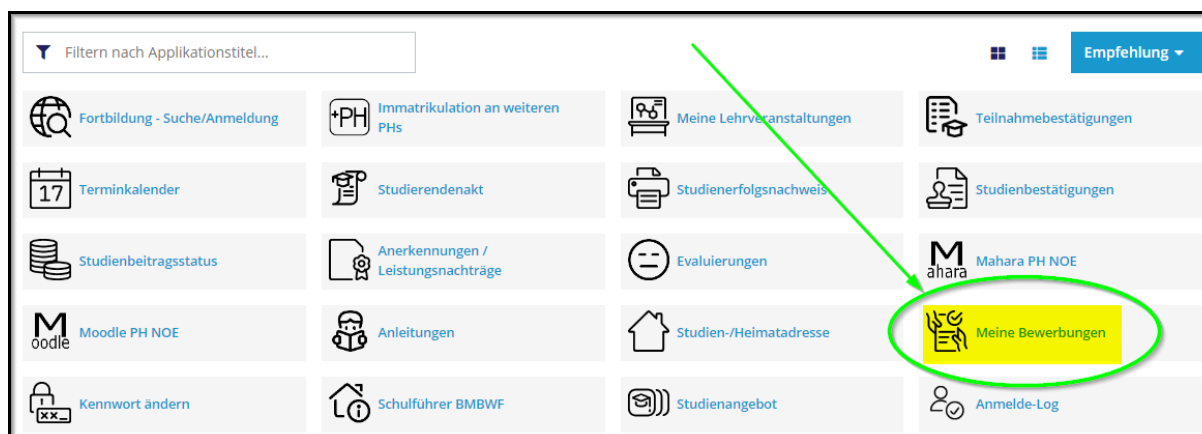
Filtern nach Applikationstitel...

Empfehlung

Fortbildung - Suche/Anmeldung

+PH Immatrikulation an weiteren PHs

Meine Lehrveranstaltungen

Teilnahmebestätigungen

17 Terminkalender

Studierendenakt

Studienerfolgsnachweis

Studienbestätigungen

Studienbeitragsstatus

Anerkennungen / Leistungsnachträge

Evaluierungen

M ahara Mahara PH NOE

M oodle Moodle PH NOE

Anleitungen

Studien-/Heimatadresse

Meine Bewerbungen

Kennwort ändern

Schulführer BMBWF

Studienangebot

Anmelde-Log